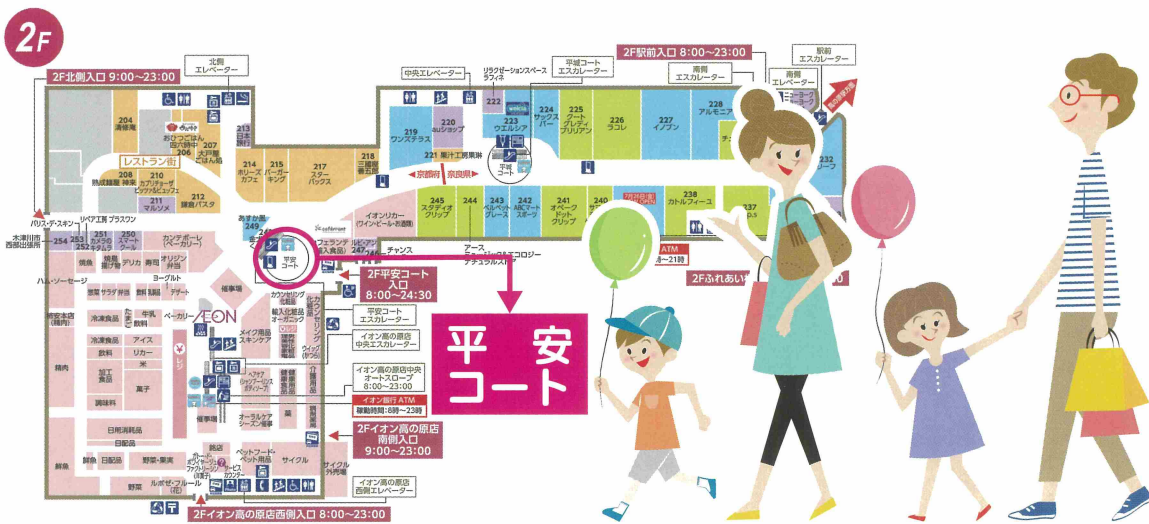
2F

2F北側入口 9:00~23:00

北側エレベーター

204 清修庵

205 おひつごはん 四六時中

206 ごはん処

207 大戸屋

213 日本茶

レストラン街

208 熟成麺屋 神来

210 カプリチョーザ

211 マルノス

212 鎌倉パスタ

214 ホリーズカフェ

215 バーガーキング

217 スターバックス

218 三條 寿司

中央エレベーター

リラクゼーションスペース ラフィネ

222

219 ワンズテラス

220 auショップ

223 ウエルシア

221 東洋亭 京阪府 奈良県

平城コート エスカレーター

224 サックスバー

225 グレディブリリアン

226 ラコレ

227 イノブン

228 アルモニア

2F駅前入口 8:00~23:00

南側エレベーター

駅前エスカレーター

232

245 スタディオクリップ

244

243 ベルベットブレース

242 ABCマートスポーツ

241 オペークドットクリップ

240

238 カトルフィーユ

237

ATM

2Fふれあい

イオンリカー

チャンス

アース・ミュージック&エコロジー ナチュラルスタイル

パリス・デ・スキン

リベア工房

プラスワン

木津川市西部出張所

254

253

251 カメラのキタムラ

250 スマートフォン

カンテボーレ

249

247

平安コート

2F平安コート入口 8:00~24:30

ハム・ソーセージ

惣菜

精肉

鮮魚

冷凍食品

飲料

加工食品

調味料

日用消耗品

日配品

野菜・果実

野菜

米

菓子

リカー

アイス

牛乳

乳飲料

ヨーグルト

デザート

ベーカリー

AEON

メイク用品 スキンケア

輸入化粧品 オーガニック

カウンセリング化粧品

平安コート エスカレーター

イオン高の原店 中央エスカレーター

平安コート

イオン高の原店中央 オートスロープ 8:00~23:00

イオン銀行ATM 稼動時間:8時~23時

寝具

2Fイオン高の原店 南側入口 9:00~23:00

ペットフード・ペット用品

サイクル

サービスカウンター

寝具

イオン高の原店 西側エレベーター

2Fイオン高の原店西側入口 8:00~23:00

平安コート